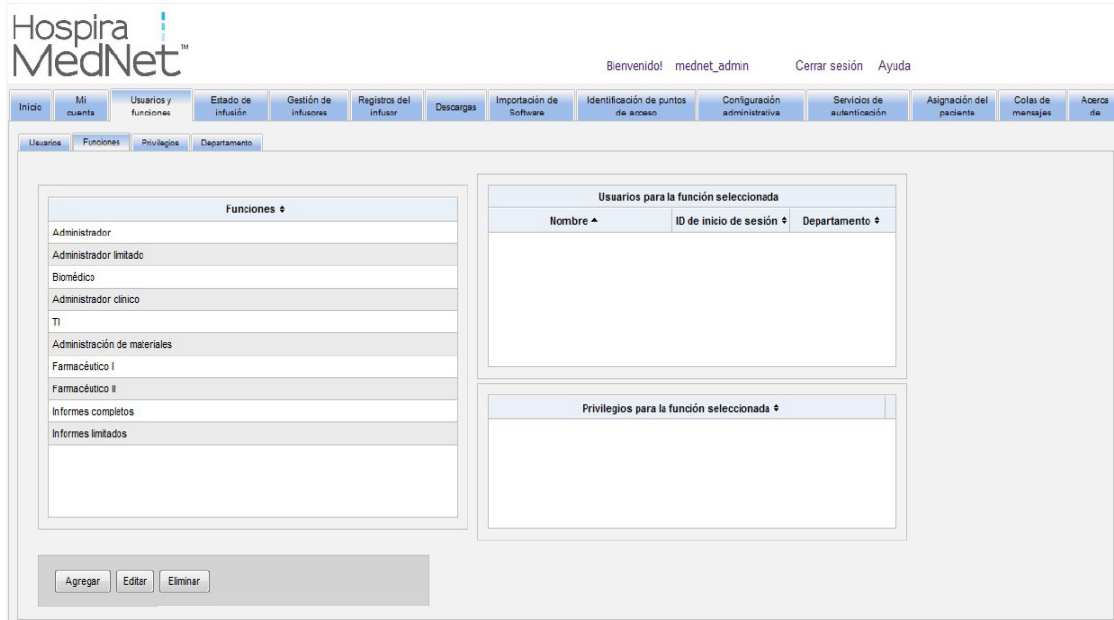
Hospira MedNet™

Bienvenido! mednet_admin Cerrar sesión Ayuda

Inicio | Mi cuenta | Usuarios y funciones | Estado de infusión | Gestión de infusores | Registros del infusor | Descargas | Importación de Software | Identificación de puntos de acceso | Configuración administrativa | Servicios de autenticación | Asignación del paciente | Colas de mensajes | Acerca de

Usuarios | Funciones | Privilegios | Departamento

| Funciones ⇕ |
|---|
| Administrador |
| Administrador limitado |
| Biomédico |
| Administrador clínico |
| TI |
| Administración de materiales |
| Farmacéutico I |
| Farmacéutico II |
| Informes completos |
| Informes limitados |

Usuarios para la función seleccionada

| Nombre ▲ | ID de inicio de sesión ⇕ | Departamento ⇕ |
|---|---|---|

| Privilegios para la función seleccionada ⇕ |
|---|

Agregar | Editar | Eliminar